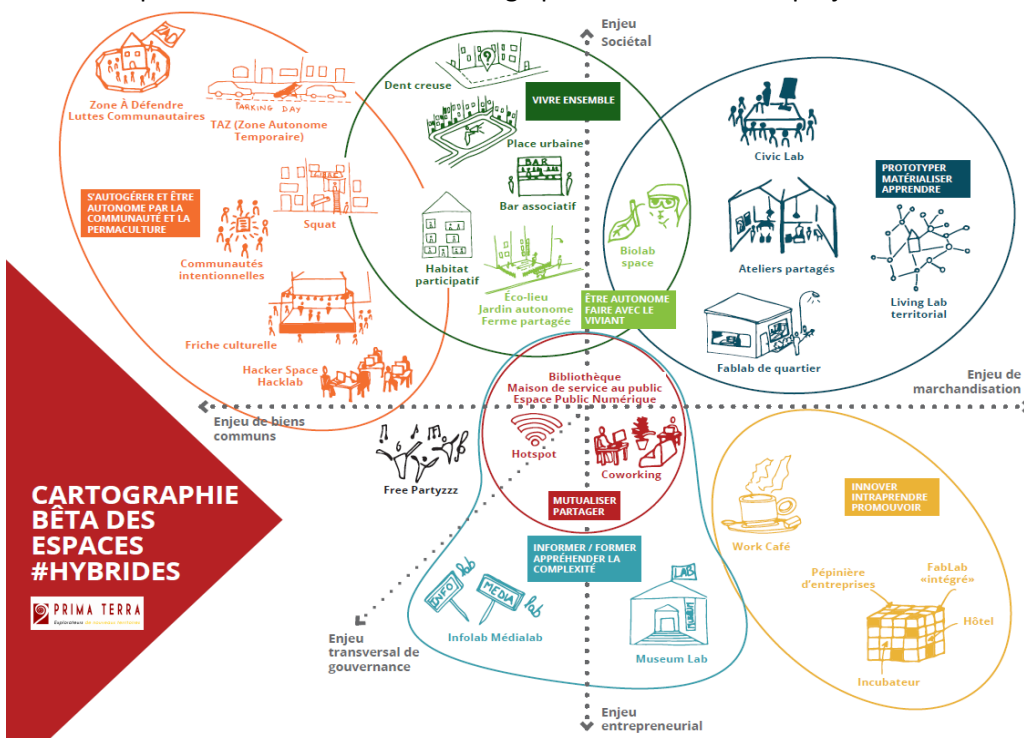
Enjeu Sociétal

Zone À Défendre Luttes Communautaires

PARKING DAY

TAZ (Zone Autonome Temporaire)

S'AUTOGÉRER ET ÊTRE AUTONOME PAR LA COMMUNAUTÉ ET LA PERMACULTURE

Squat

Communautés intentionnelles

Friche culturelle

Hacker Space Hacklab

Dent creuse

VIVRE ENSEMBLE

Place urbaine

BAR

Bar associatif

Habitat participatif

Éco-lieu Jardin autonome Ferme partagée

ÊTRE AUTONOME FAIRE AVEC LE VIVIANT

Biolab space

Civic Lab

PROTOTYPER MATÉRIALISER APPRENDRE

Ateliers partagés

Living Lab territorial

Fablab de quartier

Enjeu de marchandisation

Enjeu de biens communs

Bibliothèque Maison de service au public Espace Public Numérique

Hotspot

Coworking

Free Partyzzz

MUTUALISER PARTAGER

INFORMER / FORMER APPRÉHENDER LA COMPLEXITÉ

INFO lab

MEDIA lab

Infolab Médialab

LAB

Museum Lab

Work Café

INNOVER INTRAPRENDRE PROMOUVOIR

Pépinière d'entreprises

FabLab «intégré»

Hôtel

Incubateur

Enjeu transversal de gouvernance

Enjeu entrepreneurial

CARTOGRAPHIE BÊTA DES ESPACES #HYBRIDES

PRIMA TERRA
Explorateurs de nouveaux territoires